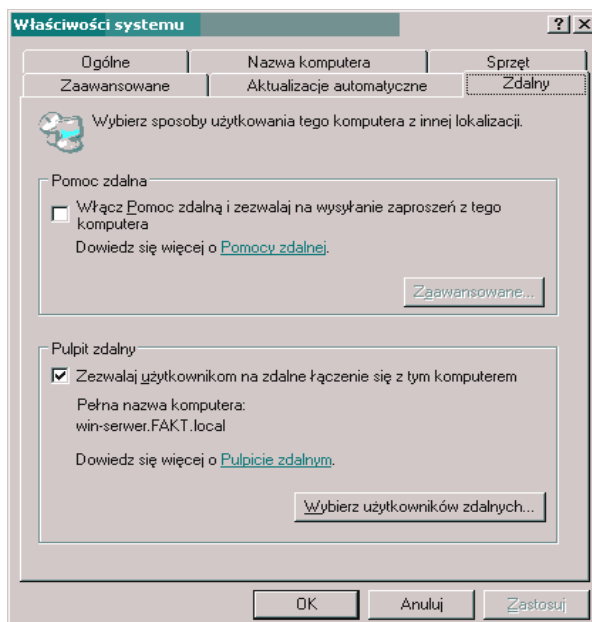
Właściwości systemu

?| X

Ogólne | Nazwa komputera | Sprzęt
Zaawansowane | Aktualizacje automatyczne | Zdalny

Wybierz sposoby użytkowania tego komputera z innej lokalizacji.

Pomoc zdalna

Włącz Pomoc zdalną i zezwalaj na wysyłanie zaproszeń z tego komputera

Dowiedz się więcej o Pomocy zdalnej.

Zaawansowane...

Pulpit zdalny

Zezwalaj użytkownikom na zdalne łączenie się z tym komputerem

Pełna nazwa komputera:
win-serwer.FAKT.local

Dowiedz się więcej o Pulpicie zdalnym.

Wybierz użytkowników zdalnych...

OK | Anuluj | Zastosuj